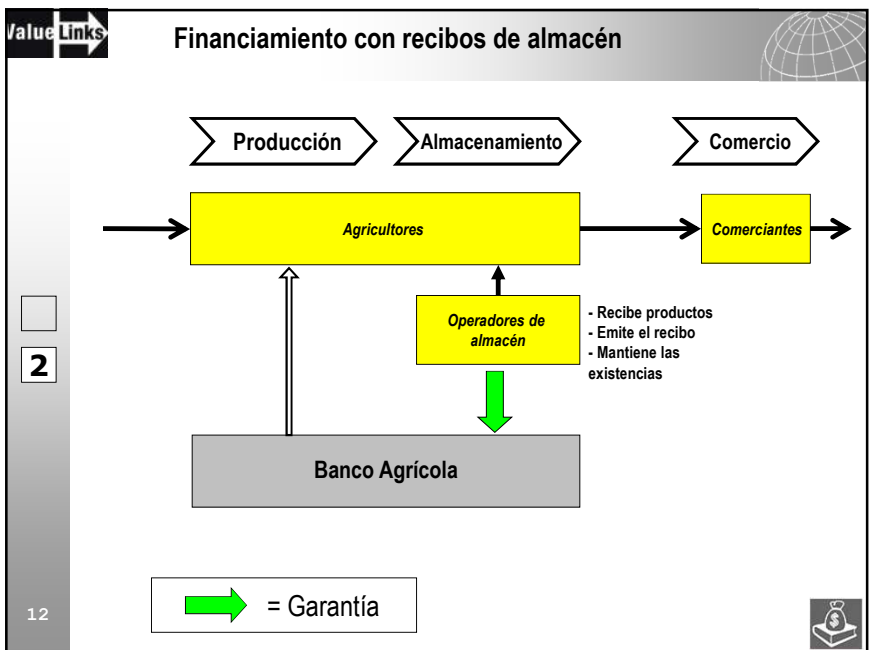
ValueLinks

Financiamiento con recibos de almacén

Producción

Almacenamiento

Comercio

Agricultores

Comerciantes

Operadores de almacén

- Recibe productos
- Emite el recibo
- Mantiene las existencias

2

Banco Agrícola

= Garantía

12